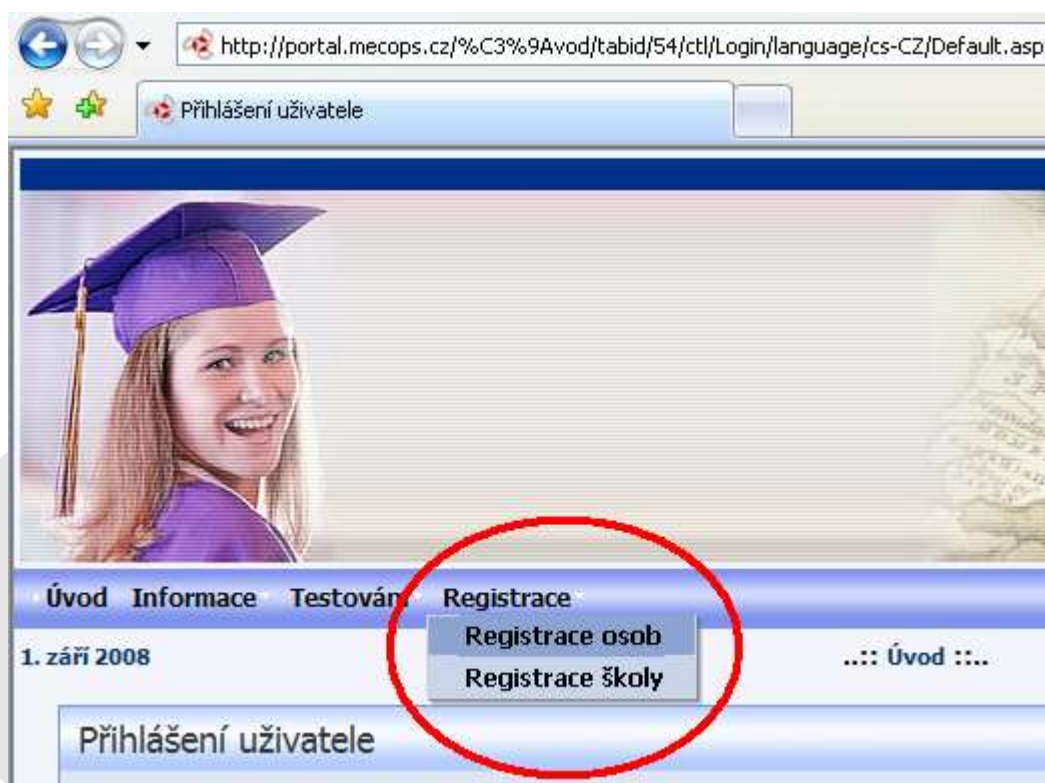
http://portal.mecops.cz/%C3%9Avod/tabid/54/ctl/Login/language/cs-CZ/Default.asp

Přihlášení uživatele

Úvod Informace Testován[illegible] Registrace

Registrace osob
Registrace školy

1. září 2008

..:: Úvod ::..

Přihlášení uživatele